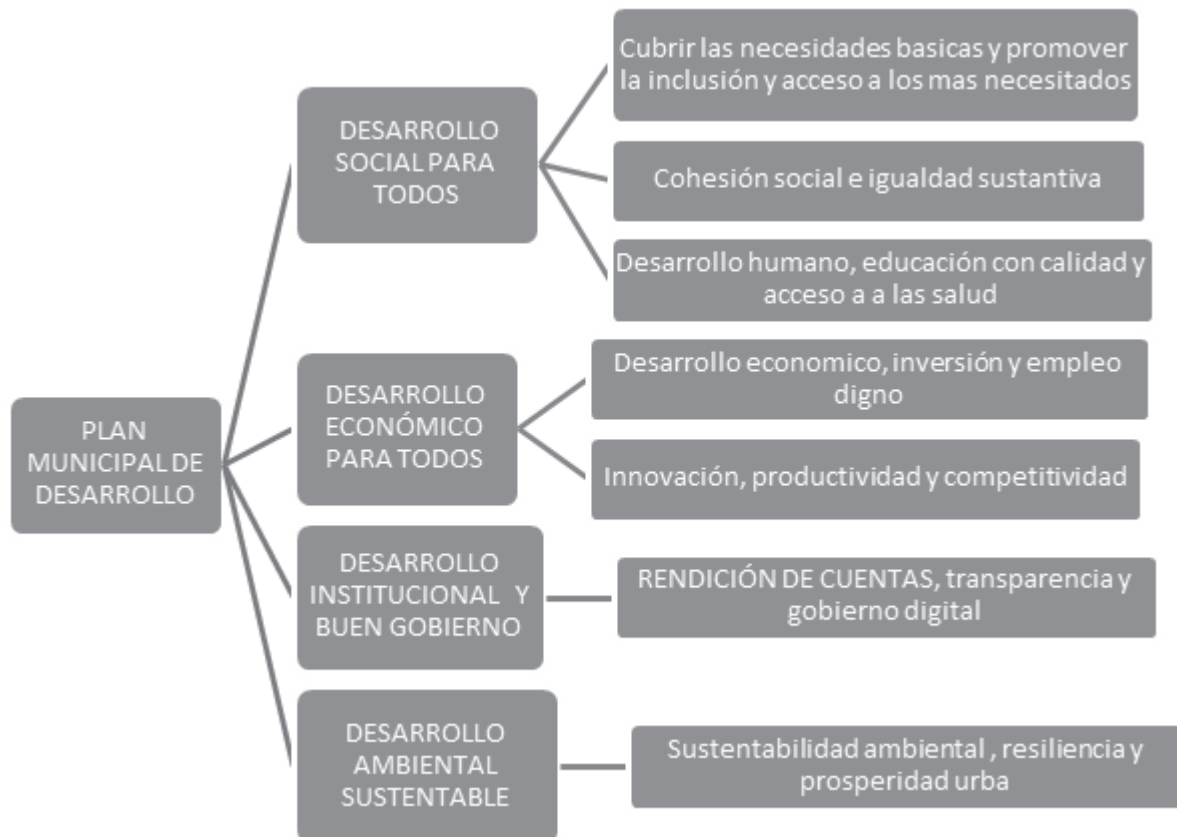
PLAN MUNICIPAL DE DESARROLLO

DESARROLLO SOCIAL PARA TODOS

Cubrir las necesidades basicas y promover la inclusión y acceso a los mas necesitados

Cohesión social e igualdad sustantiva

Desarrollo humano, educación con calidad y acceso a a las salud

DESARROLLO ECONÓMICO PARA TODOS

Desarrollo economico, inversión y empleo digno

Innovación, productividad y competitividad

DESARROLLO INSTITUCIONAL Y BUEN GOBIERNO

RENDICIÓN DE CUENTAS, transparencia y gobierno digital

DESARROLLO AMBIENTAL SUSTENTABLE

Sustentabilidad ambiental , resiliencia y prosperidad urba